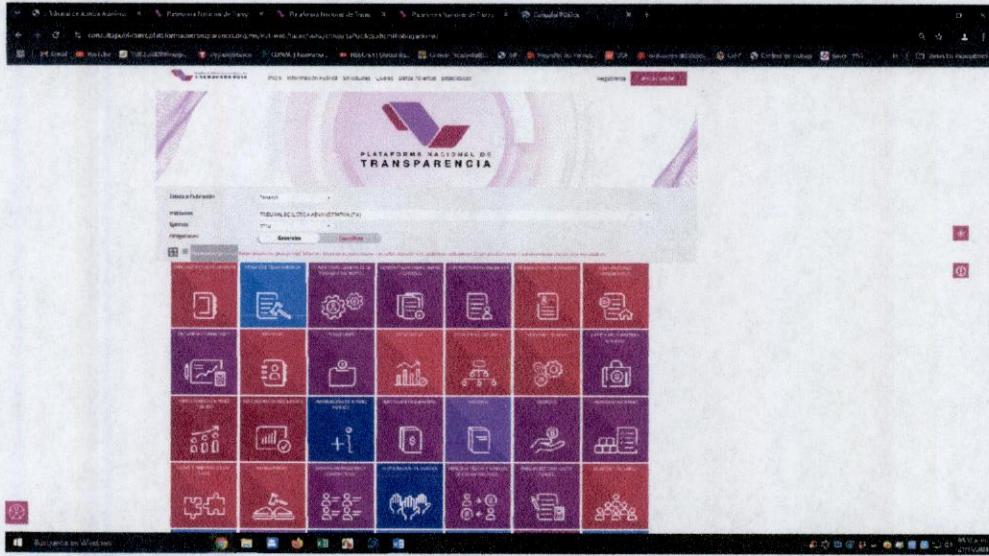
PLATAFORMA NACIONAL DE
TRANSPARENCIA

Inicio Información Pública Solicitudes Quejas Datos Abiertos Obligaciones

Registrarse Iniciar sesión

Estado o Federación
Institución
Ejercicio
Obligaciones

Generales Específicas

Búsqueda en Windows